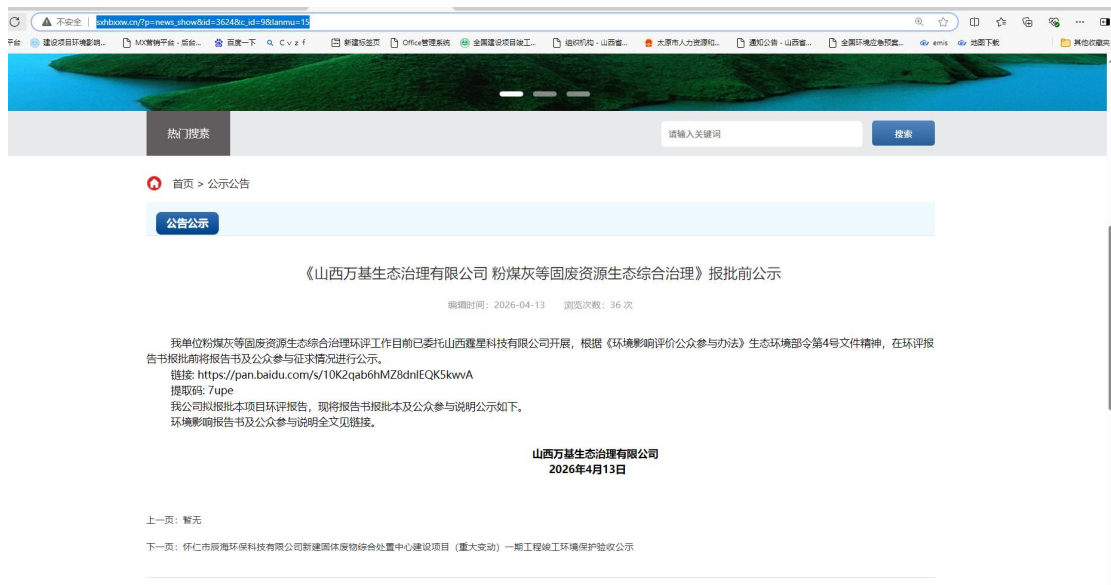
不安全 | sxhbxxw.cn/?p=news_show&id=3624&c_id=9&lanmu=15

平台 建设项目环境影响... MX营销平台 - 后台... 百度一下 C v z f 新建标签页 Office管理系统 全国建设项目竣工... 组织机构 - 山西省... 太原市人力资源和... 通知公告 - 山西省... 全国环境应急预案... emis 地图下载 其他收藏夹

热门搜索

请输入关键词

搜索

首页 > 公示公告

公告公示

《山西万基生态治理有限公司 粉煤灰等固废资源生态综合治理》报批前公示

编辑时间：2026-04-13 浏览次数：36 次

我单位粉煤灰等固废资源生态综合治理环评工作目前已委托山西霾星科技有限公司开展，根据《环境影响评价公众参与办法》生态环境部令第4号文件精神，在环评报告书报批前将报告书及公众参与征求情况进行公示。

链接: https://pan.baidu.com/s/10K2qab6hMZ8dnlEQK5kwvA

提取码: 7upe

我公司拟报批本项目环评报告，现将报告书报批本及公众参与说明公示如下。

环境影响报告书及公众参与说明全文见链接。

山西万基生态治理有限公司
2026年4月13日

上一页：暂无

下一页：怀仁市辰海环保科技有限公司新建固体废物综合处置中心建设项目（重大变动）一期工程竣工环境保护验收公示